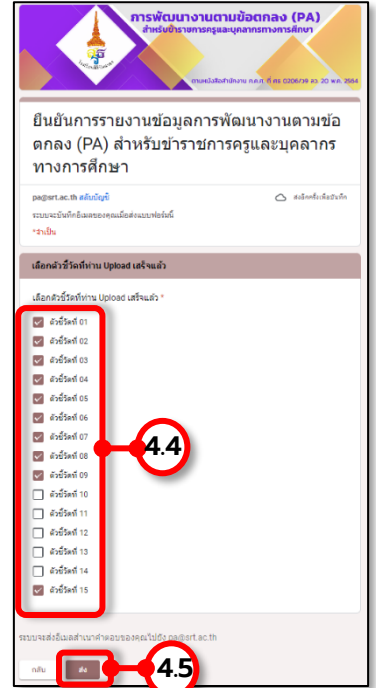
การพัฒนางานตามข้อตกลง (PA)
สำหรับข้าราชการครูและบุคลากรทางการศึกษา
ตามหนังสือสำนักงาน ก.ค.ศ. ที่ ศธ 0206/ว3 ลว. 20 พ.ค. 2564

ยืนยันการรายงานข้อมูลการพัฒนางานตามข้อตกลง (PA) สำหรับข้าราชการครูและบุคลากรทางการศึกษา

pa@srt.ac.th สลับบัญชี
ส่งอีกครั้งเพื่อบันทึก
ระบบจะบันทึกอีเมลของคุณเมื่อส่งแบบฟอร์มนี้
*จำเป็น

เลือกตัวชี้วัดที่ท่าน Upload เสร็จแล้ว

เลือกตัวชี้วัดที่ท่าน Upload เสร็จแล้ว *

ตัวชี้วัดที่ 01
ตัวชี้วัดที่ 02
ตัวชี้วัดที่ 03
ตัวชี้วัดที่ 04
ตัวชี้วัดที่ 05
ตัวชี้วัดที่ 06
ตัวชี้วัดที่ 07
ตัวชี้วัดที่ 08
ตัวชี้วัดที่ 09
ตัวชี้วัดที่ 10
ตัวชี้วัดที่ 11
ตัวชี้วัดที่ 12
ตัวชี้วัดที่ 13
ตัวชี้วัดที่ 14
ตัวชี้วัดที่ 15

4.4

ระบบจะส่งอีเมลสำเนาคำตอบของคุณไปยัง pa@srt.ac.th

กลับ
ส่ง

4.5